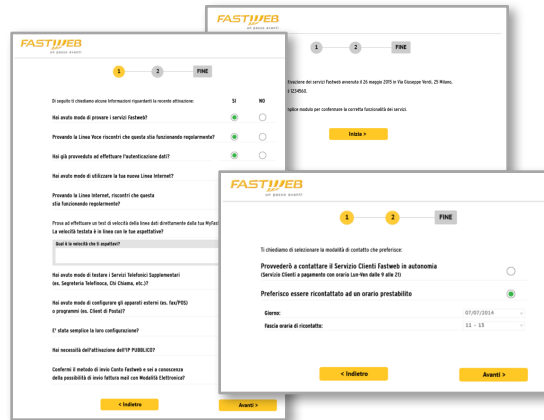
FASTWEB
un passo avanti

1 2 FINE

Di seguito ti chiediamo alcune informazioni riguardanti la recente attivazione:

SI NO

Hai avuto modo di provare i servizi Fastweb?

Provando la Linea Voce riscontri che questa stia funzionando regolarmente?

Hai già provveduto ad effettuare l'autenticazione dati?

Hai avuto modo di utilizzare la tua nuova Linea Internet?

Provando la Linea Internet, riscontri che questa stia funzionando regolarmente?

Prova ad effettuare un test di velocità della linea dati direttamente dalla tua MyFas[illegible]
La velocità testata è in linea con le tue aspettative?

Quel è la velocità che ti aspettavi?

Hai avuto modo di testare i Servizi Telefonici Supplementari (es. Segreteria Telefonica, Chi Chiama, etc.)?

Hai avuto modo di configurare gli apparati esterni (es. fax/POS) o programmi (es. Client di Posta)?

E' stata semplice la loro configurazione?

Hai necessità dell'attivazione dell'IP PUBBLICO?

Confermi il metodo di invio Conto Fastweb e sei a conoscenza della possibilità di invio fattura mail con Modalità Elettronica?

< Indietro

Avanti >

FASTWEB

1 2 FINE

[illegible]tivazione dei servizi Fastweb avvenuta il 26 maggio 2015 in Via Giuseppe Verdi, 25 Milano.
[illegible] 1234560.

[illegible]plice modulo per confermare la corretta funzionalità dei servizi.

Inizia >

FASTWEB
un passo avanti

1 2 FINE

Ti chiediamo di selezionare la modalità di contatto che preferisce:

Provvederò a contattare il Servizio Clienti Fastweb in autonomia
(Servizio Clienti a pagamento con orario Lun-Ven dalle 9 alle 21)

Preferisco essere ricontattato ad un orario prestabilito

Giorno: 07/07/2014

Fascia oraria di ricontatto: 11 - 13

< Indietro

Avanti >